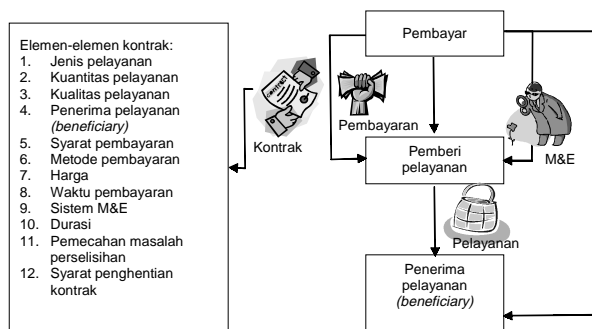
Elemen-elemen kontrak:
1. Jenis pelayanan
2. Kuantitas pelayanan
3. Kualitas pelayanan
4. Penerima pelayanan *(beneficiary)*
5. Syarat pembayaran
6. Metode pembayaran
7. Harga
8. Waktu pembayaran
9. Sistem M&E
10. Durasi
11. Pemecahan masalah perselisihan
12. Syarat penghentian kontrak

Pembayar

CONTRACT

Kontrak

Pembayaran

M&E

Pemberi pelayanan

Pelayanan

Penerima pelayanan *(beneficiary)*